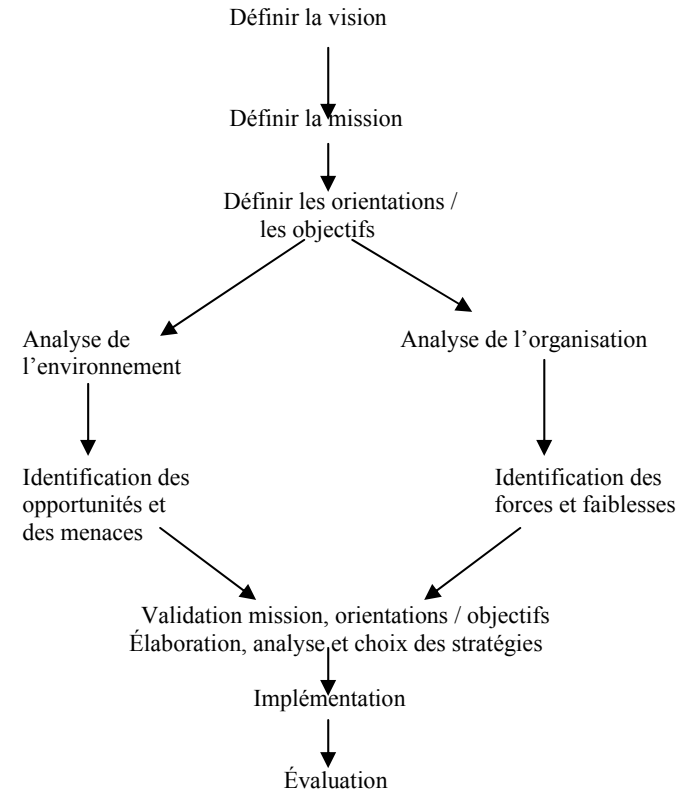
Définir la vision

Définir la mission

Définir les orientations / les objectifs

Analyse de l'environnement

Analyse de l'organisation

Identification des opportunités et des menaces

Identification des forces et faiblesses

Validation mission, orientations / objectifs
Élaboration, analyse et choix des stratégies

Implémentation

Évaluation